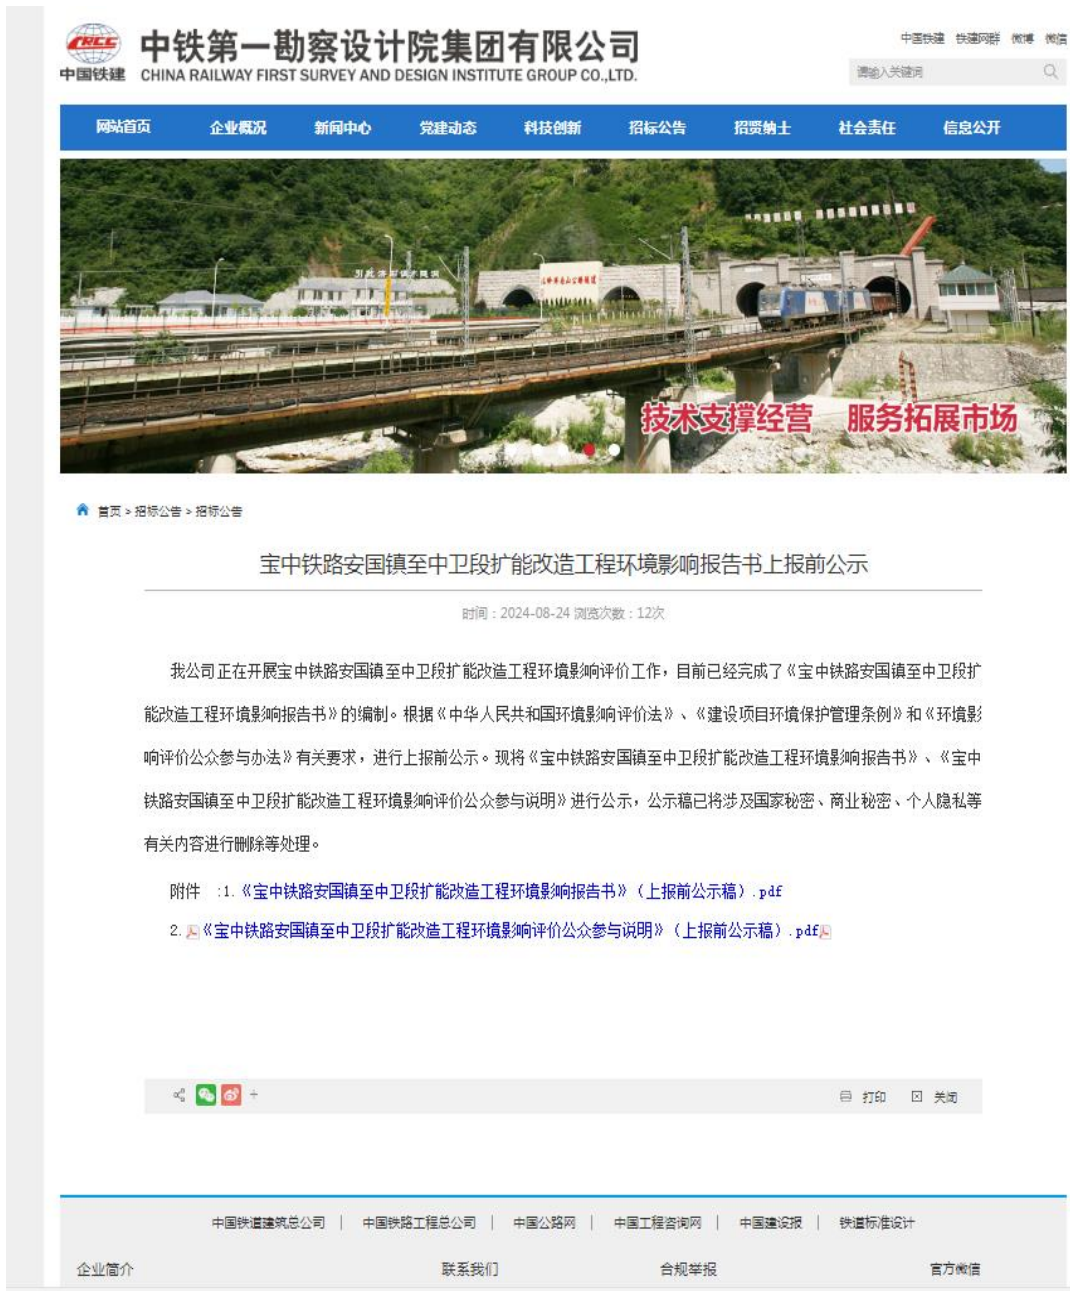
CRCC 中国铁建 中铁第一勘察设计院集团有限公司 CHINA RAILWAY FIRST SURVEY AND DESIGN INSTITUTE GROUP CO.,LTD.

中国铁建 铁建网群 微博 微信

请输入关键词

网站首页 企业概况 新闻中心 党建动态 科技创新 招标公告 招贤纳士 社会责任 信息公开

技术支撑经营 服务拓展市场

首页 > 招标公告 > 招标公告

宝中铁路安国镇至中卫段扩能改造工程环境影响报告书上报前公示

时间：2024-08-24 浏览次数：12次

我公司正在开展宝中铁路安国镇至中卫段扩能改造工程环境影响评价工作，目前已经完成了《宝中铁路安国镇至中卫段扩能改造工程环境影响报告书》的编制。根据《中华人民共和国环境影响评价法》、《建设项目环境保护管理条例》和《环境影响评价公众参与办法》有关要求，进行上报前公示。现将《宝中铁路安国镇至中卫段扩能改造工程环境影响报告书》、《宝中铁路安国镇至中卫段扩能改造工程环境影响评价公众参与说明》进行公示，公示稿已将涉及国家秘密、商业秘密、个人隐私等有关内容进行删除等处理。

附件 :1.《宝中铁路安国镇至中卫段扩能改造工程环境影响报告书》（上报前公示稿）.pdf

2.《宝中铁路安国镇至中卫段扩能改造工程环境影响评价公众参与说明》（上报前公示稿）.pdf

打印 关闭

中国铁道建筑总公司 | 中国铁路工程总公司 | 中国公路网 | 中国工程咨询网 | 中国建设报 | 铁道标准设计

企业简介 联系我们 合规举报 官方微信